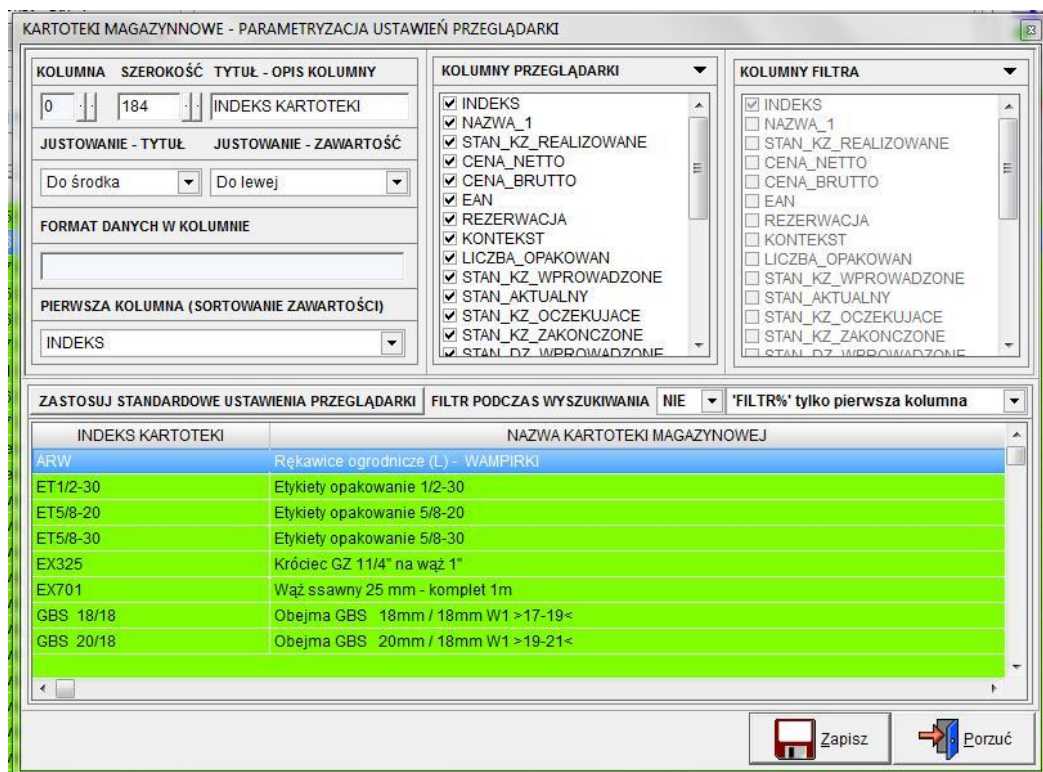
KARTOTEKI MAGAZYNNOWE - PARAMETRYZACJA USTAWIEŃ PRZEGLĄDARKI

KOLUMNA SZEROKOŚĆ TYTUŁ - OPIS KOLUMNY

0 184 INDEKS KARTOTEKI

JUSTOWANIE - TYTUŁ JUSTOWANIE - ZAWARTOŚĆ

Do środka Do lewej

FORMAT DANYCH W KOLUMNIE

PIERWSZA KOLUMNA (SORTOWANIE ZAWARTOŚCI)

INDEKS

KOLUMNY PRZEGLĄDARKI

INDEKS
NAZWA_1
STAN_KZ_REALIZOWANE
CENA_NETTO
CENA_BRUTTO
EAN
REZERWACJA
KONTEKST
LICZBA_OPAKOWAN
STAN_KZ_WPROWADZONE
STAN_AKTUALNY
STAN_KZ_OCZEKUJACE
STAN_KZ_ZAKONCZONE
STAN_DZ_WPROWADZONE

KOLUMNY FILTRA

INDEKS
NAZWA_1
STAN_KZ_REALIZOWANE
CENA_NETTO
CENA_BRUTTO
EAN
REZERWACJA
KONTEKST
LICZBA_OPAKOWAN
STAN_KZ_WPROWADZONE
STAN_AKTUALNY
STAN_KZ_OCZEKUJACE
STAN_KZ_ZAKONCZONE
STAN_DZ_WPROWADZONE

ZASTOSUJ STANDARDOWE USTAWIENIA PRZEGLĄDARKI FILTR PODCZAS WYSZUKIWANIA NIE 'FILTR%' tylko pierwsza kolumna

| INDEKS KARTOTEKI | NAZWA KARTOTEKI MAGAZYNOWEJ |
|---|---|
| ARW | Rękawice ogrodnicze (L) - WAMPIRKI |
| ET1/2-30 | Etykiety opakowanie 1/2-30 |
| ET5/8-20 | Etykiety opakowanie 5/8-20 |
| ET5/8-30 | Etykiety opakowanie 5/8-30 |
| EX325 | Króciec GZ 11/4" na wąż 1" |
| EX701 | Wąż ssawny 25 mm - komplet 1m |
| GBS 18/18 | Obejma GBS 18mm / 18mm W1 >17-19< |
| GBS 20/18 | Obejma GBS 20mm / 18mm W1 >19-21< |

Zapisz
Porzuć